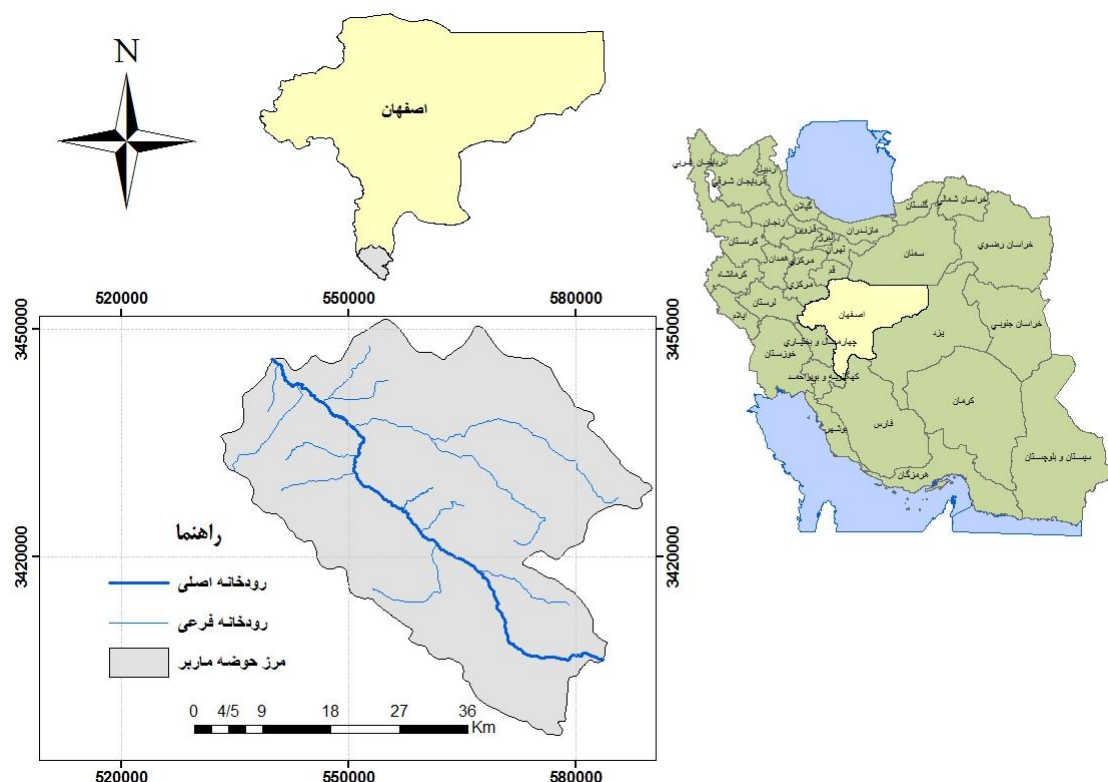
N

اصفهان

520000 550000 580000

3450000 3450000

3420000 3420000

راهنما

رودخانه اصلی

رودخانه فرعی

مرز حوضه ماربر

0 4/5 9 18 27 36 Km

520000 550000 580000

آذربایجان غربی
اردبیل
آذربایجان شرقی
گیلان
گلستان
خراسان شمالی
زنجان
قزوین
مازندران
کردستان
البرز
تهران
خراسان رضوی
همدان
مرکزی
سمنان
کرمانشاه
قم
لرستان
اصفهان
ایلام
چهارمحال و بختیاری
خوزستان
یزد
خراسان جنوبی
کهگیلویه و بویراحمد
کرمان
فارس
بوشهر
سیستان و بلوچستان
هرمزگان